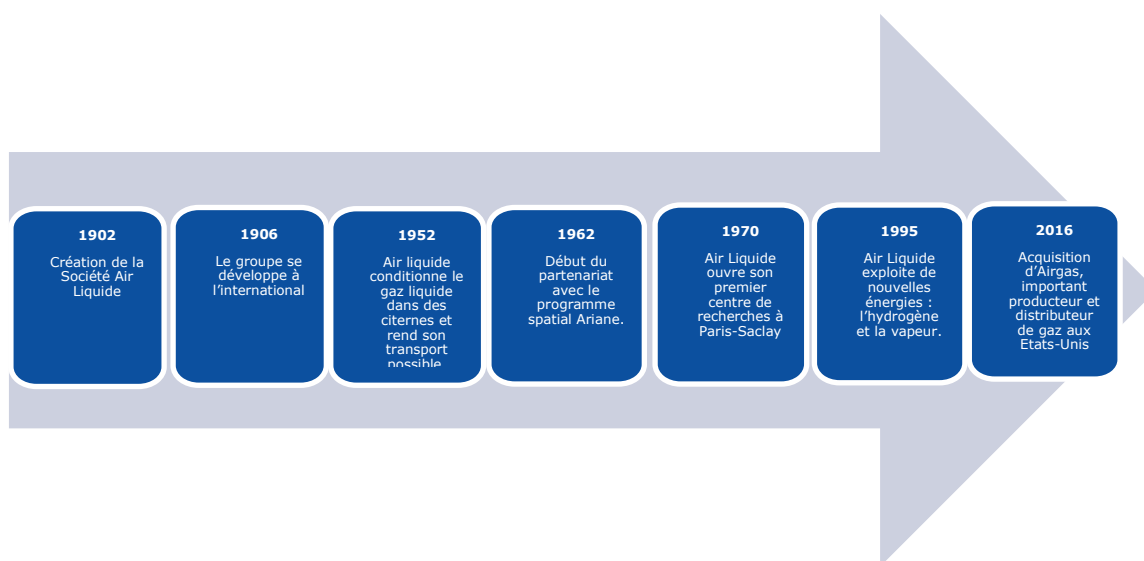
1902

Création de la Société Air Liquide

1906

Le groupe se développe à l'international

1952

Air liquide conditionne le gaz liquide dans des citernes et rend son transport possible

1962

Début du partenariat avec le programme spatial Ariane.

1970

Air Liquide ouvre son premier centre de recherches à Paris-Saclay

1995

Air Liquide exploite de nouvelles énergies : l'hydrogène et la vapeur.

2016

Acquisition d'Airgas, important producteur et distributeur de gaz aux Etats-Unis